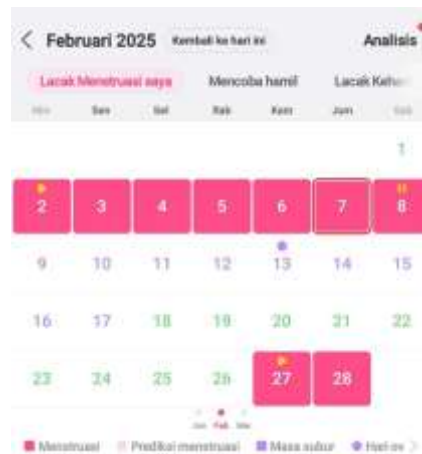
< Februari 2025 Kembali ke hari ini Analisis

Lacak Menstruasi saya Mencoba hamil Lacak Keh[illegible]

Min Sen Sel Rab Kam Jum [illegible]

| Min | Sen | Sel | Rab | Kam | Jum | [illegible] |
|---|---|---|---|---|---|---|
| | | | | | | 1 |
| 2 | 3 | 4 | 5 | 6 | 7 | 8 |
| 9 | 10 | 11 | 12 | 13 | 14 | 15 |
| 16 | 17 | 18 | 19 | 20 | 21 | 22 |
| 23 | 24 | 25 | 26 | 27 | 28 | |

Jan Feb Mar

Menstruasi Prediksi menstruasi Masa subur Hari ov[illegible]